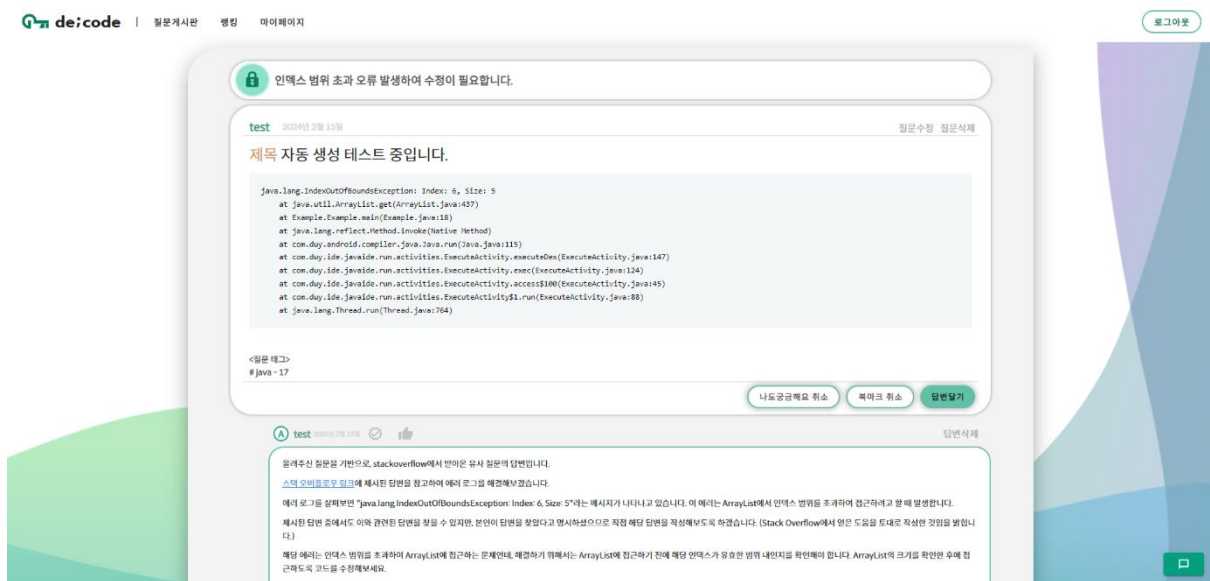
de:code | 질문게시판 랭킹 마이페이지

로그아웃

인덱스 범위 초과 오류 발생하여 수정이 필요합니다.

test 2024년 2월 15일

질문수정 질문삭제

제목 자동 생성 테스트 중입니다.

java.lang.IndexOutOfBoundsException: Index: 6, Size: 5
at java.util.ArrayList.get(ArrayList.java:437)
at Example.Example.main(Example.java:18)
at java.lang.reflect.Method.invoke(Native Method)
at com.duy.android.compiler.java.Java.run(Java.java:115)
at com.duy.ide.javaide.run.activities.ExecuteActivity.executeDex(ExecuteActivity.java:147)
at com.duy.ide.javaide.run.activities.ExecuteActivity.exec(ExecuteActivity.java:124)
at com.duy.ide.javaide.run.activities.ExecuteActivity.access$100(ExecuteActivity.java:45)
at com.duy.ide.javaide.run.activities.ExecuteActivity$1.run(ExecuteActivity.java:88)
at java.lang.Thread.run(Thread.java:764)

<질문 태그>
# java - 17

나도궁금해요 취소 북마크 취소 답변달기

A test 2024년 2월 15일

답변삭제

올려주신 질문을 기반으로, stackoverflow에서 받아온 유사 질문의 답변입니다.

스택 오버플로우 링크에 제시된 답변을 참고하여 에러 로그를 해결해보겠습니다.

에러 로그를 살펴보면 "java.lang.IndexOutOfBoundsException: Index: 6, Size: 5"라는 메시지가 나타나고 있습니다. 이 에러는 ArrayList에서 인덱스 범위를 초과하여 접근하려고 할 때 발생합니다.

제시된 답변 중에서도 이와 관련된 답변을 찾을 수 있지만, 본인이 답변을 찾았다고 명시하셨으므로 직접 해당 답변을 작성해보도록 하겠습니다. (Stack Overflow에서 얻은 도움을 토대로 작성한 것임을 밝힙니다.)

해당 에러는 인덱스 범위를 초과하여 ArrayList에 접근하는 문제인데, 해결하기 위해서는 ArrayList에 접근하기 전에 해당 인덱스가 유효한 범위 내인지를 확인해야 합니다. ArrayList의 크기를 확인한 후에 접근하도록 코드를 수정해보세요.